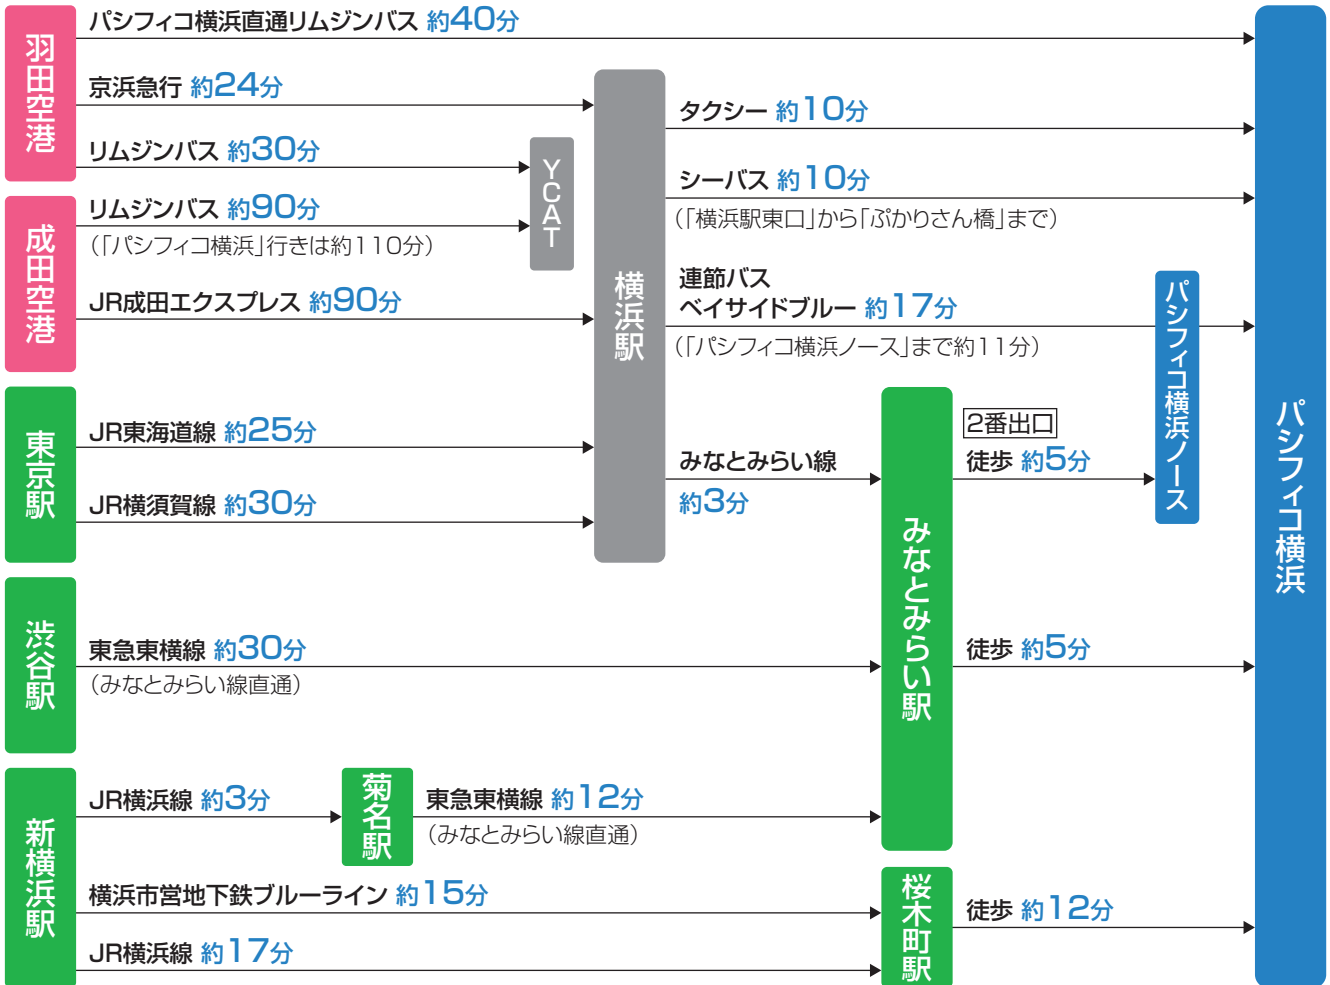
羽田空港

パシフィコ横浜直通リムジンバス 約40分

京浜急行 約24分

リムジンバス 約30分

成田空港

リムジンバス 約90分
（「パシフィコ横浜」行きは約110分）

JR成田エクスプレス 約90分

YCAT

横浜駅

タクシー 約10分

シーバス 約10分
（「横浜駅東口」から「ぷかりさん橋」まで）

連節バス
ベイサイドブルー 約17分
（「パシフィコ横浜ノース」まで約11分）

パシフィコ横浜ノース

パシフィコ横浜

東京駅

JR東海道線 約25分

JR横須賀線 約30分

みなとみらい線
約3分

みなとみらい駅

2番出口
徒歩 約5分

渋谷駅

東急東横線 約30分
（みなとみらい線直通）

徒歩 約5分

新横浜駅

JR横浜線 約3分

菊名駅

東急東横線 約12分
（みなとみらい線直通）

横浜市営地下鉄ブルーライン 約15分

JR横浜線 約17分

桜木町駅

徒歩 約12分